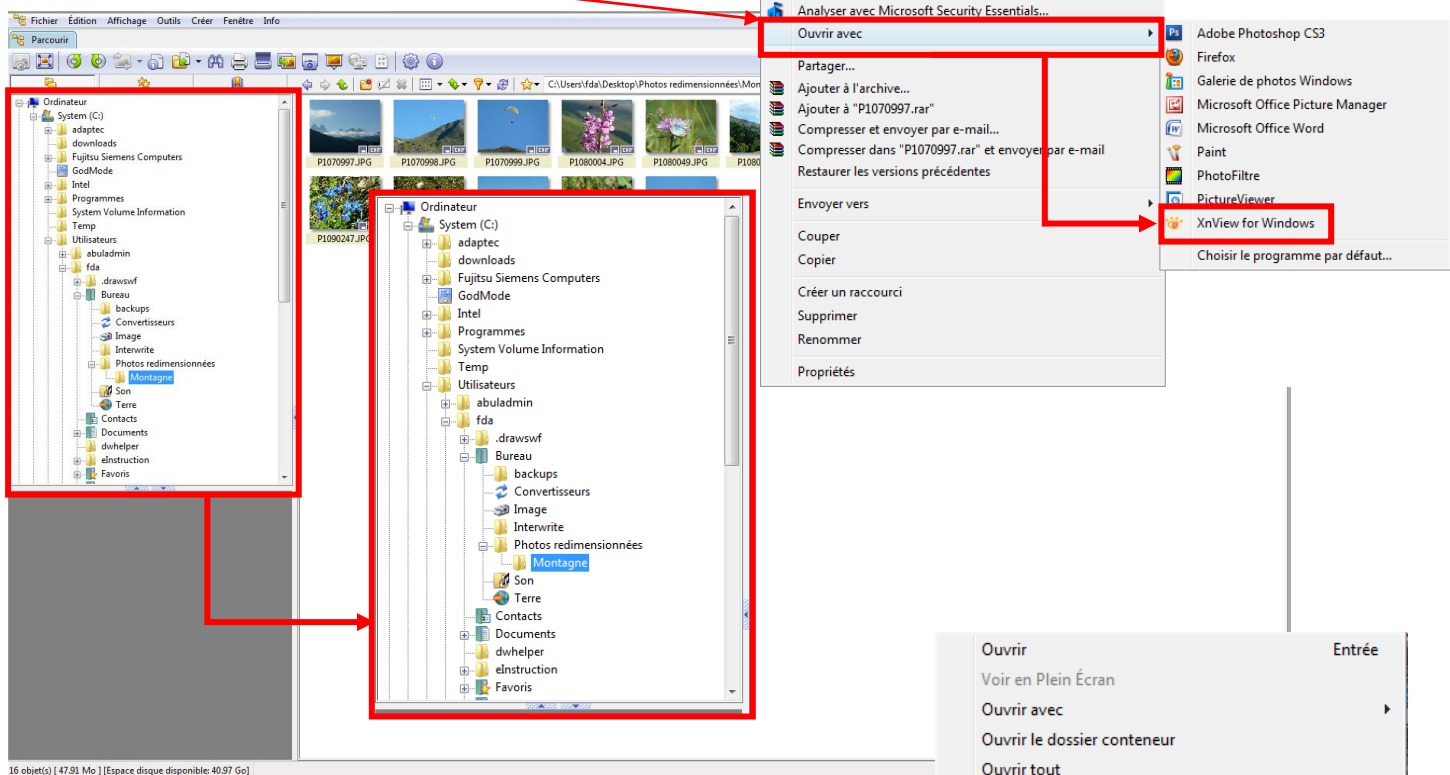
Fichier Édition Affichage Outils Créer Fenêtre Info

Parcourir

C:\Users\fda\Desktop\Photos redimensionnées\Mon

Ordinateur
System (C:)
adaptec
downloads
Fujitsu Siemens Computers
GodMode
Intel
Programmes
System Volume Information
Temp
Utilisateurs
abuladmin
fda
.drawswf
Bureau
backups
Convertisseurs
Image
Interwrite
Photos redimensionnées
Montagne
Son
Terre
Contacts
Documents
dwhelper
eInstruction
Favoris

P1070997.JPG
P1070998.JPG
P1070999.JPG
P1080004.JPG
P1080049.JPG
P1080
P1090247.JPG

Ordinateur
System (C:)
adaptec
downloads
Fujitsu Siemens Computers
GodMode
Intel
Programmes
System Volume Information
Temp
Utilisateurs
abuladmin
fda
.drawswf
Bureau
backups
Convertisseurs
Image
Interwrite
Photos redimensionnées
Montagne
Son
Terre
Contacts
Documents
dwhelper
eInstruction
Favoris

Analyser avec Microsoft Security Essentials...
Ouvrir avec
Partager...
Ajouter à l'archive...
Ajouter à "P1070997.rar"
Compresser et envoyer par e-mail...
Compresser dans "P1070997.rar" et envoyer par e-mail
Restaurer les versions précédentes
Envoyer vers
Couper
Copier
Créer un raccourci
Supprimer
Renommer
Propriétés

Adobe Photoshop CS3
Firefox
Galerie de photos Windows
Microsoft Office Picture Manager
Microsoft Office Word
Paint
PhotoFiltre
PictureViewer
XnView for Windows
Choisir le programme par défaut...

Ouvrir Entrée
Voir en Plein Écran
Ouvrir avec
Ouvrir le dossier conteneur
Ouvrir tout

16 objet(s) [ 47.91 Mo ] [Espace disque disponible: 40.97 Go]